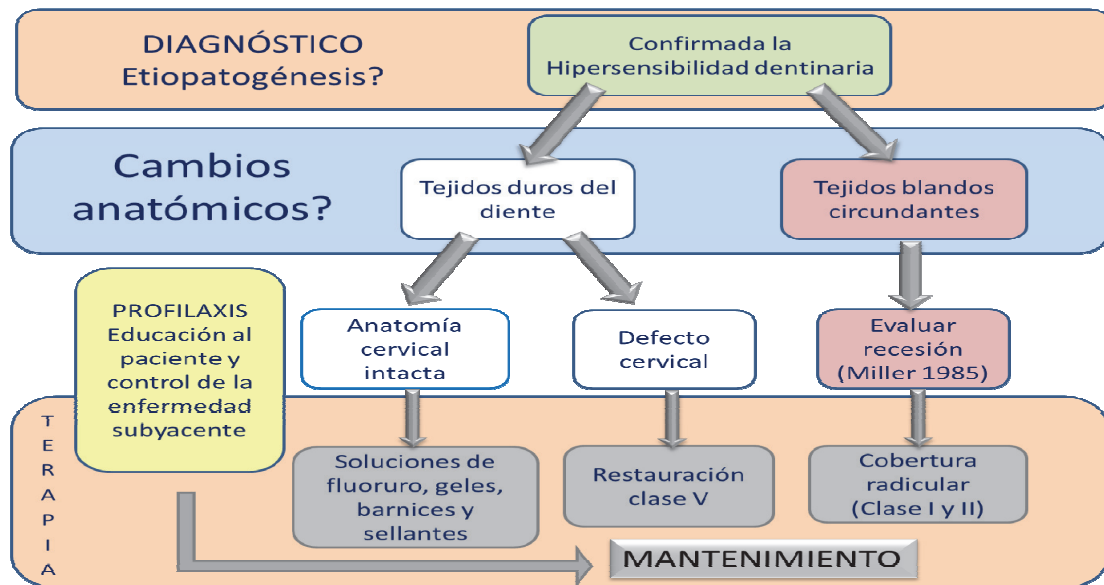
DIAGNÓSTICO
Etiopatogénesis?

Confirmada la Hipersensibilidad dentinaria

Cambios anatómicos?

Tejidos duros del diente

Tejidos blandos circundantes

PROFILAXIS
Educación al paciente y control de la enfermedad subyacente

Anatomía cervical intacta

Defecto cervical

Evaluar recesión (Miller 1985)

T
E
R
A
P
I
A

Soluciones de fluoruro, geles, barnices y sellantes

Restauración clase V

Cobertura radicular (Clase I y II)

MANTENIMIENTO